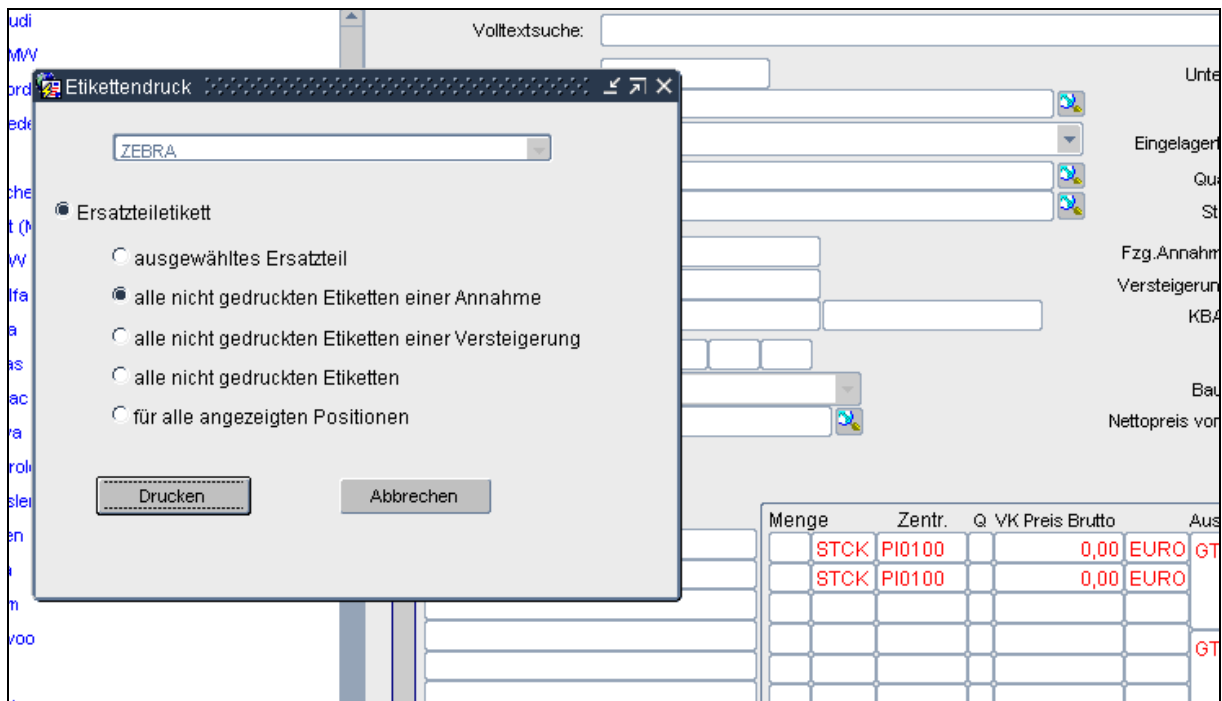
udi
MW
ord
ede
che
t (M
W
lfa
a
as
ac
a
rol
sle
en
m
voo

Volltextsuche:
Unte
Eingelagert
Qu
St
Fzg.Annahm
Versteigerun
KBA
Bau
Nettopreis vor

Etikettendruck

ZEBRA

Ersatzteiletikett

ausgewähltes Ersatzteil

alle nicht gedruckten Etiketten einer Annahme

alle nicht gedruckten Etiketten einer Versteigerung

alle nicht gedruckten Etiketten

für alle angezeigten Positionen

Drucken

Abbrechen

| Menge | Zentr. | Q | VK Preis Brutto | | Aus |
|---|---|---|---|---|---|
| STCK | PI0100 | | 0,00 | EURO | GT |
| STCK | PI0100 | | 0,00 | EURO | |
| | | | | | |
| | | | | | GT |